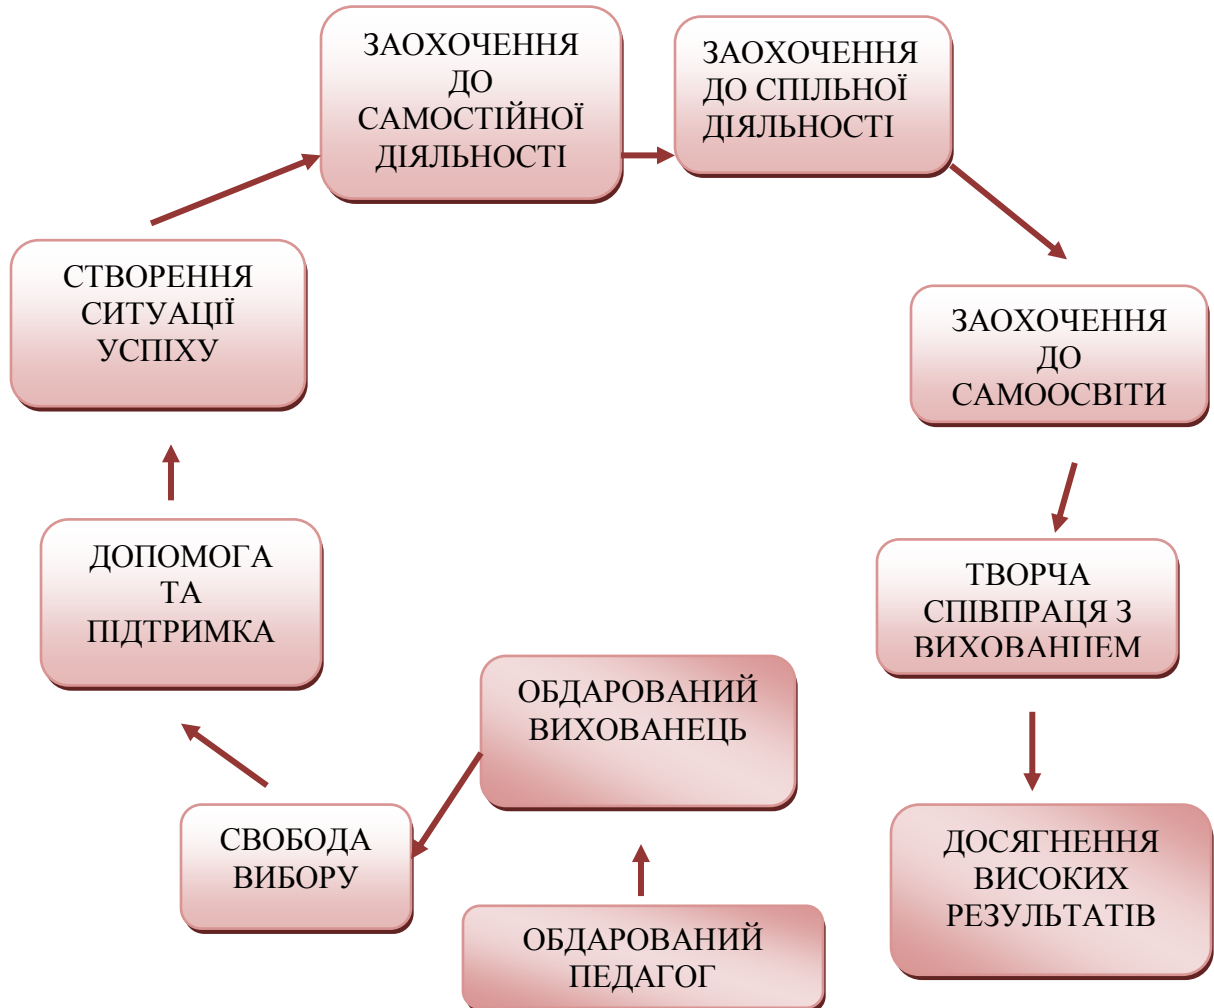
ЗАОХОЧЕННЯ ДО САМОСТІЙНОЇ ДІЯЛЬНОСТІ

ЗАОХОЧЕННЯ ДО СПІЛЬНОЇ ДІЯЛЬНОСТІ

ЗАОХОЧЕННЯ ДО САМООСВІТИ

ТВОРЧА СПІВПРАЦЯ З ВИХОВАНЦЕМ

ДОСЯГНЕННЯ ВИСОКИХ РЕЗУЛЬТАТІВ

ОБДАРОВАНИЙ ПЕДАГОГ

ОБДАРОВАНИЙ ВИХОВАНЕЦЬ

СВОБОДА ВИБОРУ

ДОПОМОГА ТА ПІДТРИМКА

СТВОРЕННЯ СИТУАЦІЇ УСПІХУ